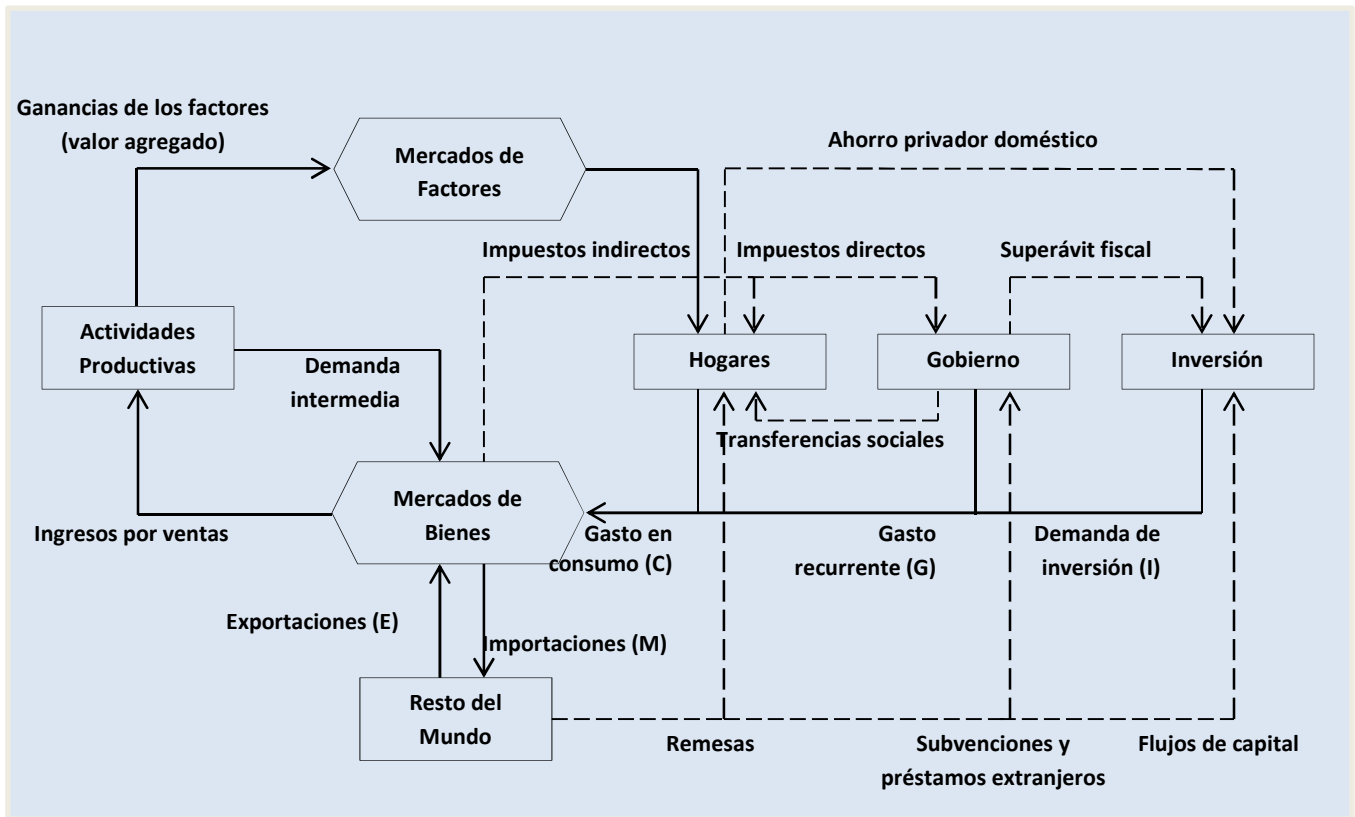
Ganancias de los factores (valor agregado)

Mercados de Factores

Ahorro privador doméstico

Impuestos indirectos

Impuestos directos

Superávit fiscal

Actividades Productivas

Demanda intermedia

Hogares

Gobierno

Inversión

Transferencias sociales

Mercados de Bienes

Ingresos por ventas

Gasto en consumo (C)

Gasto recurrente (G)

Demanda de inversión (I)

Exportaciones (E)

Importaciones (M)

Resto del Mundo

Remesas

Subvenciones y préstamos extranjeros

Flujos de capital